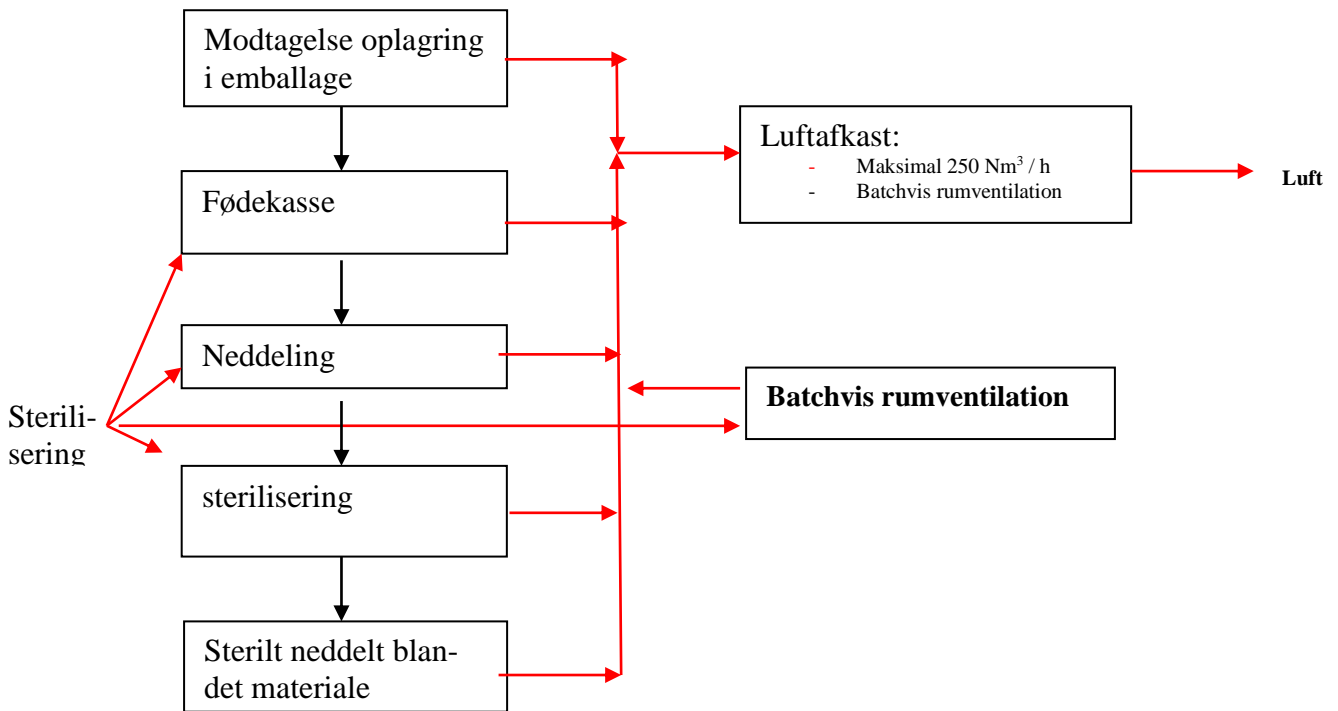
Modtagelse oplagring i emballage

Fødekasse

Neddeling

sterilisering

Sterilt neddelt blandet materiale

Luftafkast:
- Maksimal 250 Nm$^3$ / h
- Batchvis rumventilation

Luft

Batchvis rumventilation

Sterilisering